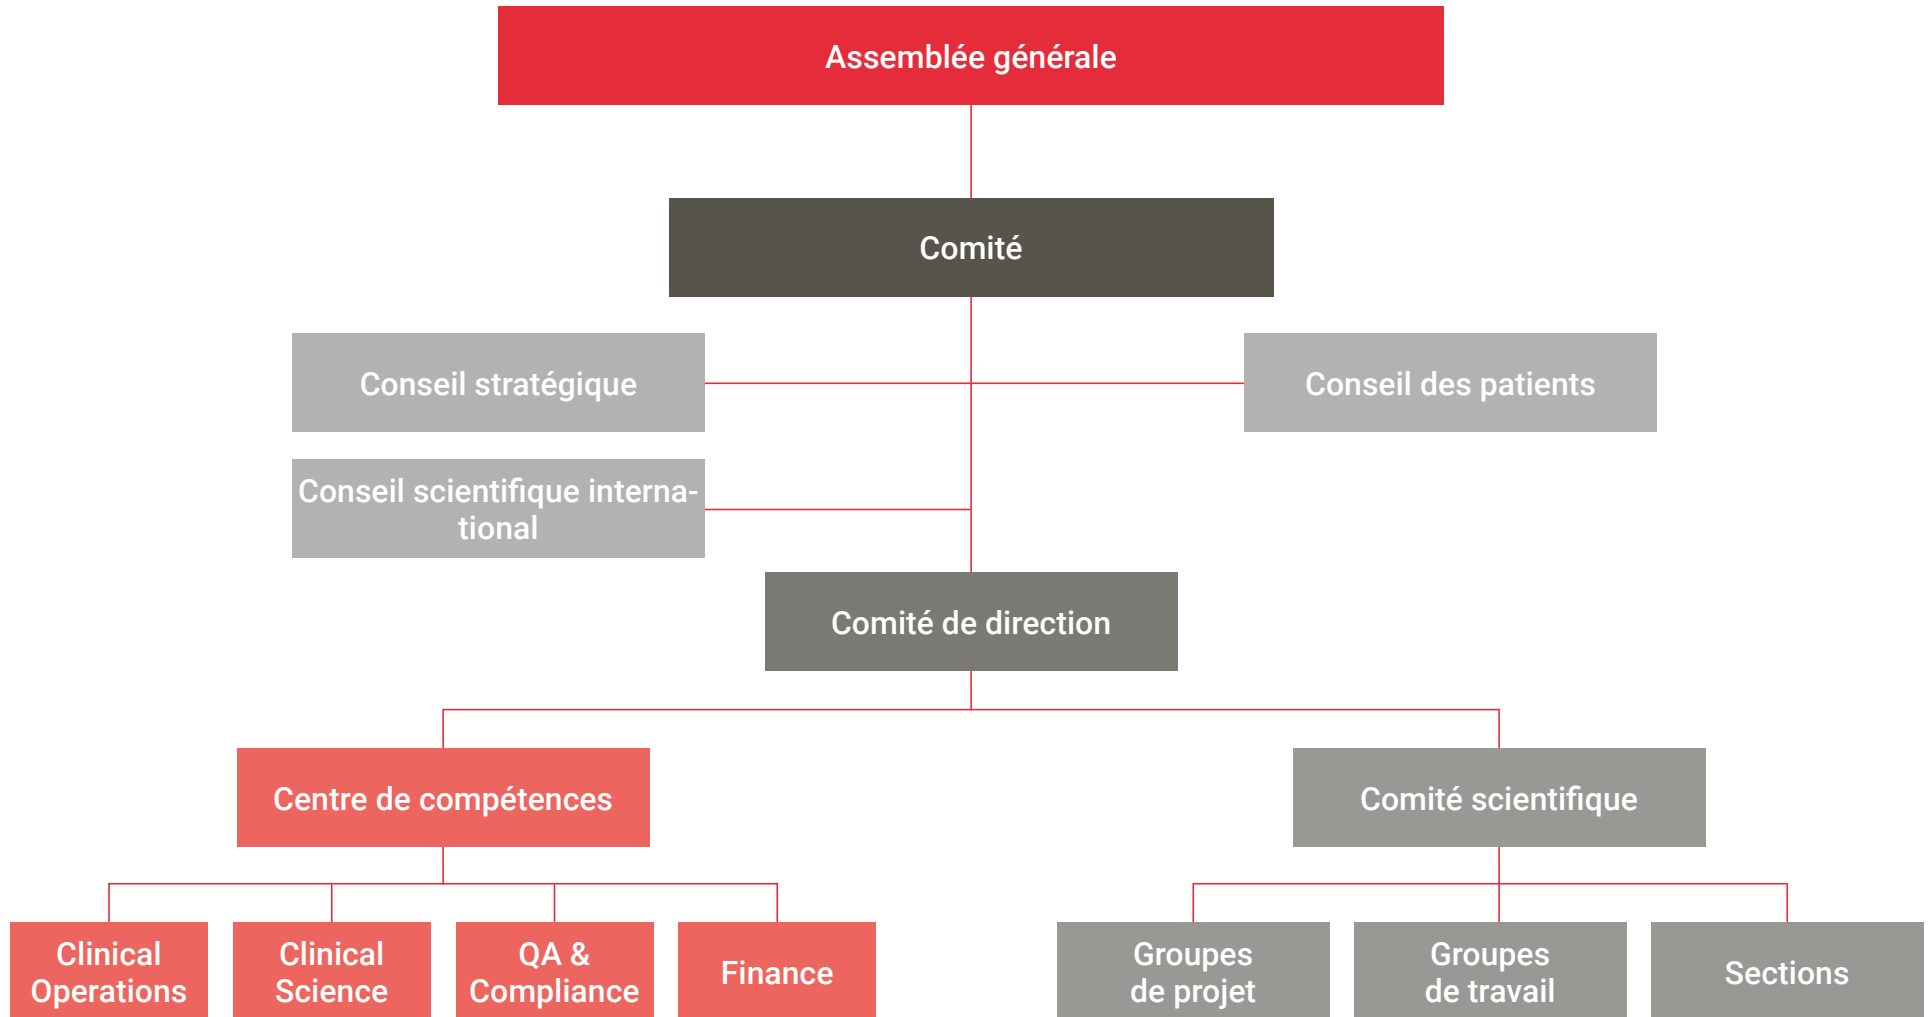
Assemblée générale

Comité

Conseil stratégique

Conseil des patients

Conseil scientifique international

Comité de direction

Centre de compétences

Comité scientifique

Clinical Operations

Clinical Science

QA & Compliance

Finance

Groupes de projet

Groupes de travail

Sections